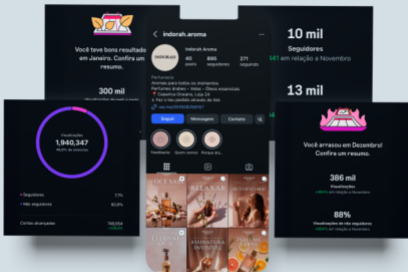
Você teve bons resultados em Janeiro. Confira um resumo.

300 mil

Visualizações
1.940.347
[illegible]

• Seguidores
• Não seguidores

Contas alcançadas

indorah.aroma

Indorah Aroma
40 posts
886 seguidores
271 seguindo

Perfumaria
Aromas para todos os ambientes
Perfumes árabes · Velas · Óleos essenciais
Cajazeiras Ocaaxma, Loja 24
Faça seu pedido através do link

Seguir
Mensagem
Contato

RELAXAR

10 mil
Seguidores
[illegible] em relação a Novembro

13 mil

Você arrasou em Dezembro! Confira um resumo.

386 mil
Visualizações

88%
Visualizações de não seguidores